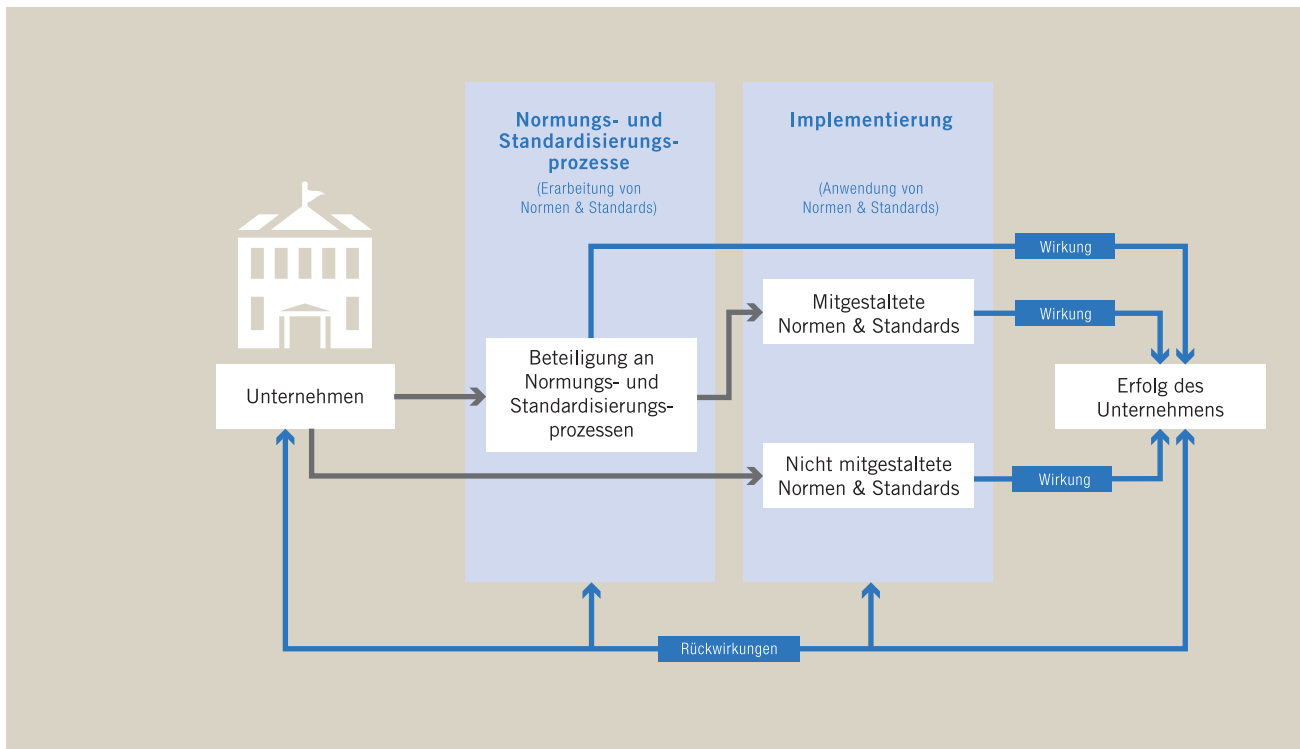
Normungs- und Standardisierungsprozesse

(Erarbeitung von Normen & Standards)

Implementierung

(Anwendung von Normen & Standards)

Wirkung

Mitgestaltete Normen & Standards

Wirkung

Unternehmen

Beteiligung an Normungs- und Standardisierungsprozessen

Erfolg des Unternehmens

Nicht mitgestaltete Normen & Standards

Wirkung

Rückwirkungen